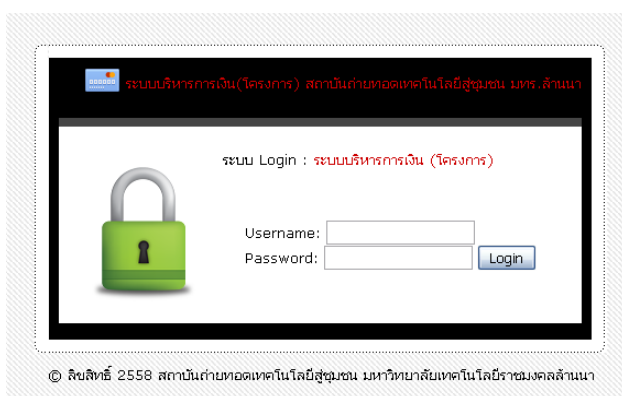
ระบบบริหารการเงิน(โครงการ) สถาบันถ่ายทอดเทคโนโลยีสู่ชุมชน มทร.ล้านนา

ระบบ Login : ระบบบริหารการเงิน (โครงการ)

Username:
Password:
Login

© ลิขสิทธิ์ 2558 สถาบันถ่ายทอดเทคโนโลยีสู่ชุมชน มหาวิทยาลัยเทคโนโลยีราชมงคลล้านนา